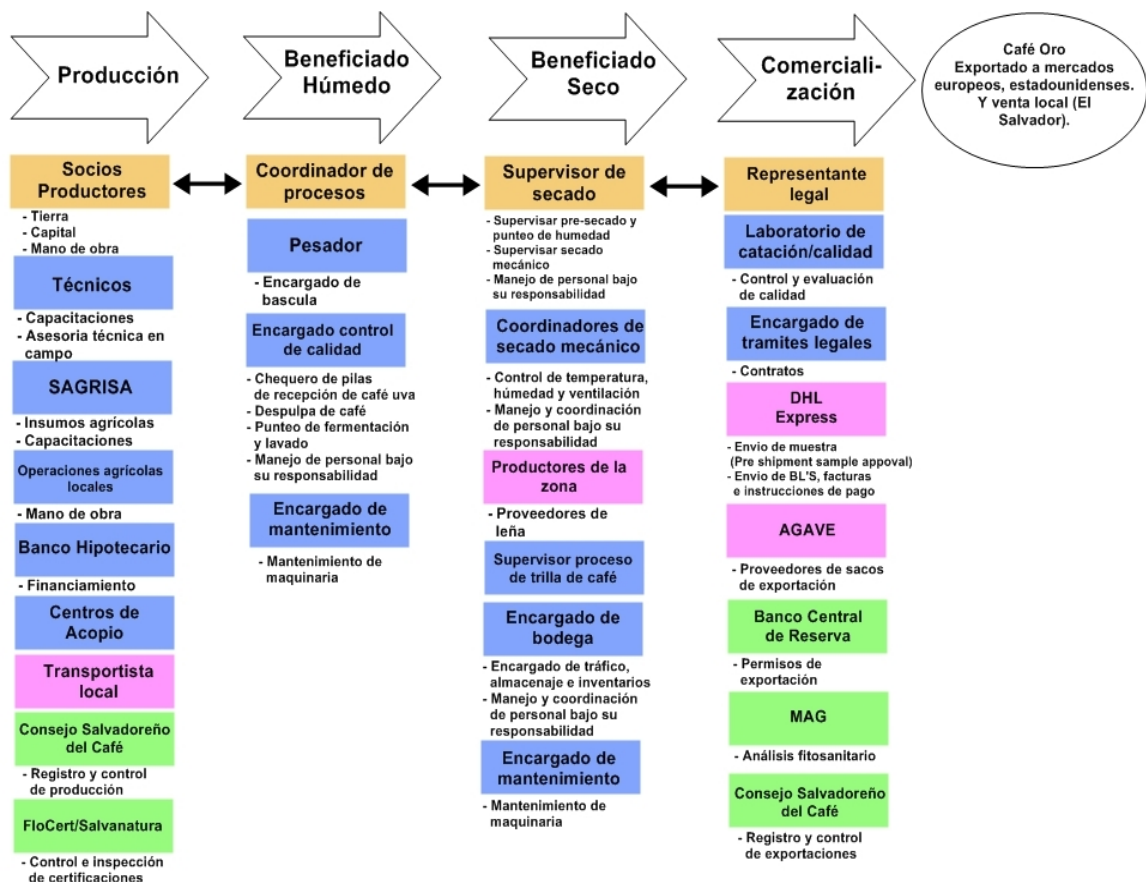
Producción

Beneficiado Húmedo

Beneficiado Seco

Comercialización

Café Oro Exportado a mercados europeos, estadounidenses. Y venta local (El Salvador).

Socios Productores
- Tierra
- Capital
- Mano de obra

Técnicos
- Capacitaciones
- Asesoria técnica en campo

SAGRISA
- Insumos agrícolas
- Capacitaciones

Operaciones agrícolas locales
- Mano de obra

Banco Hipotecario
- Financiamiento

Centros de Acopio

Transportista local

Consejo Salvadoreño del Café
- Registro y control de producción

FloCert/Salvanatura
- Control e inspección de certificaciones

Coordinador de procesos

Pesador
- Encargado de bascula

Encargado control de calidad
- Chequero de pilas de recepción de café uva
- Despulpa de café
- Punteo de fermentación y lavado
- Manejo de personal bajo su responsabilidad

Encargado de mantenimiento
- Mantenimiento de maquinaria

Supervisor de secado
- Supervisar pre-secado y punteo de humedad
- Supervisar secado mecánico
- Manejo de personal bajo su responsabilidad

Coordinadores de secado mecánico
- Control de temperatura, húmedad y ventilación
- Manejo y coordinación de personal bajo su responsabilidad

Productores de la zona
- Proveedores de leña

Supervisor proceso de trilla de café

Encargado de bodega
- Encargado de tráfico, almacenaje e inventarios
- Manejo y coordinación de personal bajo su responsabilidad

Encargado de mantenimiento
- Mantenimiento de maquinaria

Representante legal

Laboratorio de catación/calidad
- Control y evaluación de calidad

Encargado de tramites legales
- Contratos

DHL Express
- Envio de muestra (Pre shipment sample appoval)
- Envio de BL'S, facturas e instrucciones de pago

AGAVE
- Proveedores de sacos de exportación

Banco Central de Reserva
- Permisos de exportación

MAG
- Análisis fitosanitario

Consejo Salvadoreño del Café
- Registro y control de exportaciones